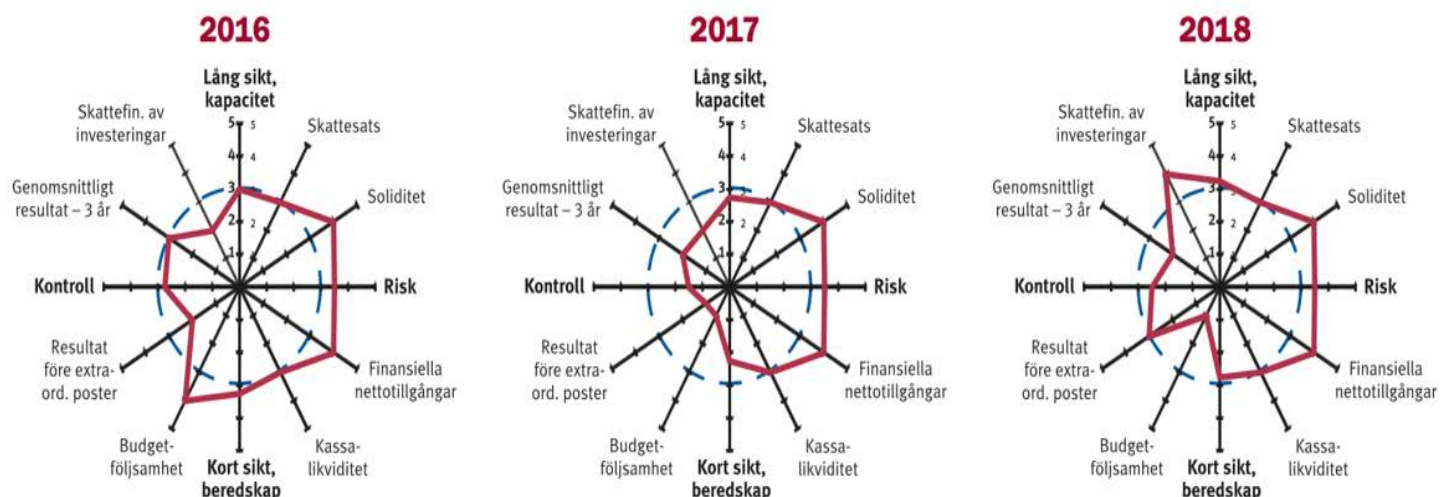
2016

Lång sikt, kapacitet
5 5
4 4
3 3
2 2
1 1
Skattesats
Soliditet
Risk
Finansiella nettotillgångar
Kassa-likviditet
Kort sikt, beredskap
Budget-följsamhet
Resultat före extra-ord. poster
Kontroll
Genomsnittligt resultat – 3 år
Skattefin. av investeringar

2017

Lång sikt, kapacitet
5 5
4 4
3 3
2 2
1 1
Skattesats
Soliditet
Risk
Finansiella nettotillgångar
Kassa-likviditet
Kort sikt, beredskap
Budget-följsamhet
Resultat före extra-ord. poster
Kontroll
Genomsnittligt resultat – 3 år
Skattefin. av investeringar

2018

Lång sikt, kapacitet
5 5
4 4
3 3
2 2
1 1
Skattesats
Soliditet
Risk
Finansiella nettotillgångar
Kassa-likviditet
Kort sikt, beredskap
Budget-följsamhet
Resultat före extra-ord. poster
Kontroll
Genomsnittligt resultat – 3 år
Skattefin. av investeringar